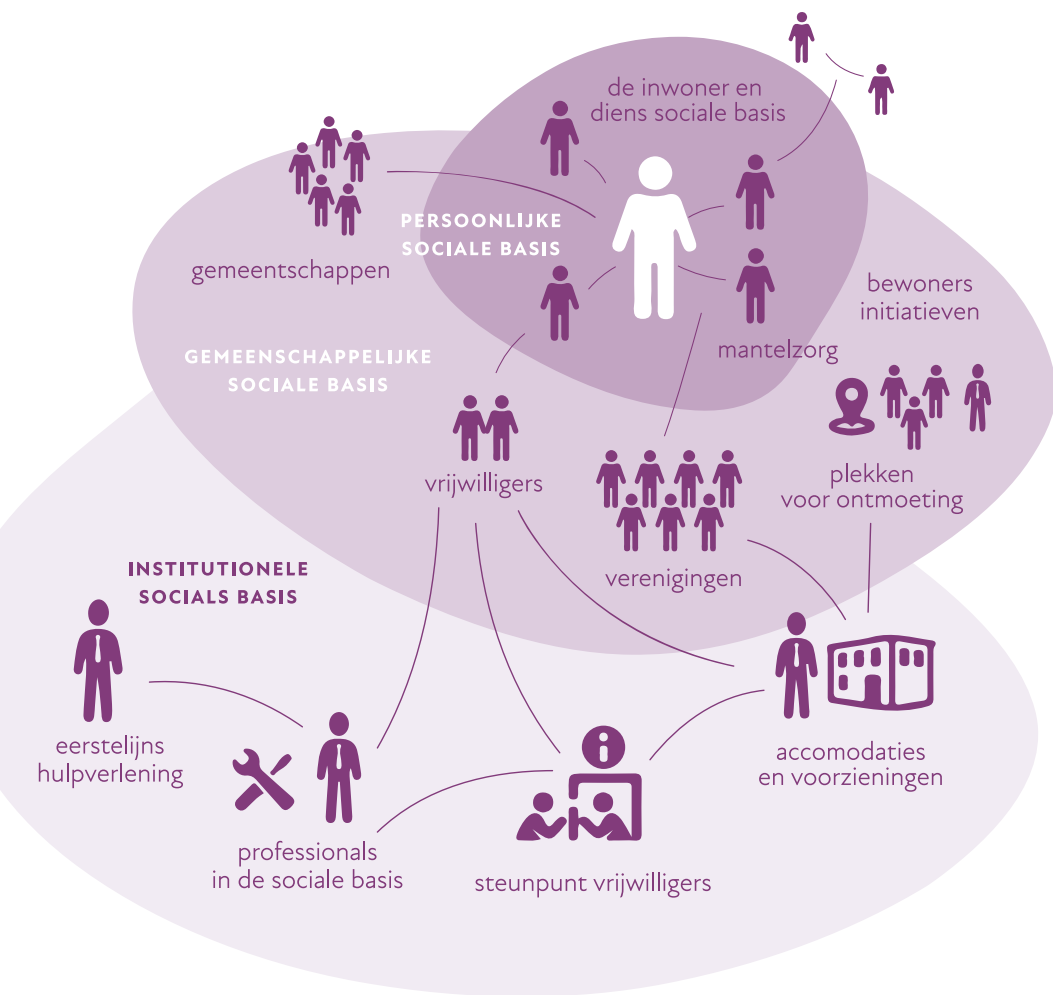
de inwoner en
diens sociale basis

PERSOONLIJKE
SOCIALE BASIS

gemeentschappen

bewoners
initiatieven

mantelzorg

GEMEENSCHAPPELIJKE
SOCIALE BASIS

vrijwilligers

plekken
voor ontmoeting

verenigingen

INSTITUTIONELE
SOCIALS BASIS

eerstelijns
hulpverlening

accomodaties
en voorzieningen

professionals
in de sociale basis

steunpunt vrijwilligers